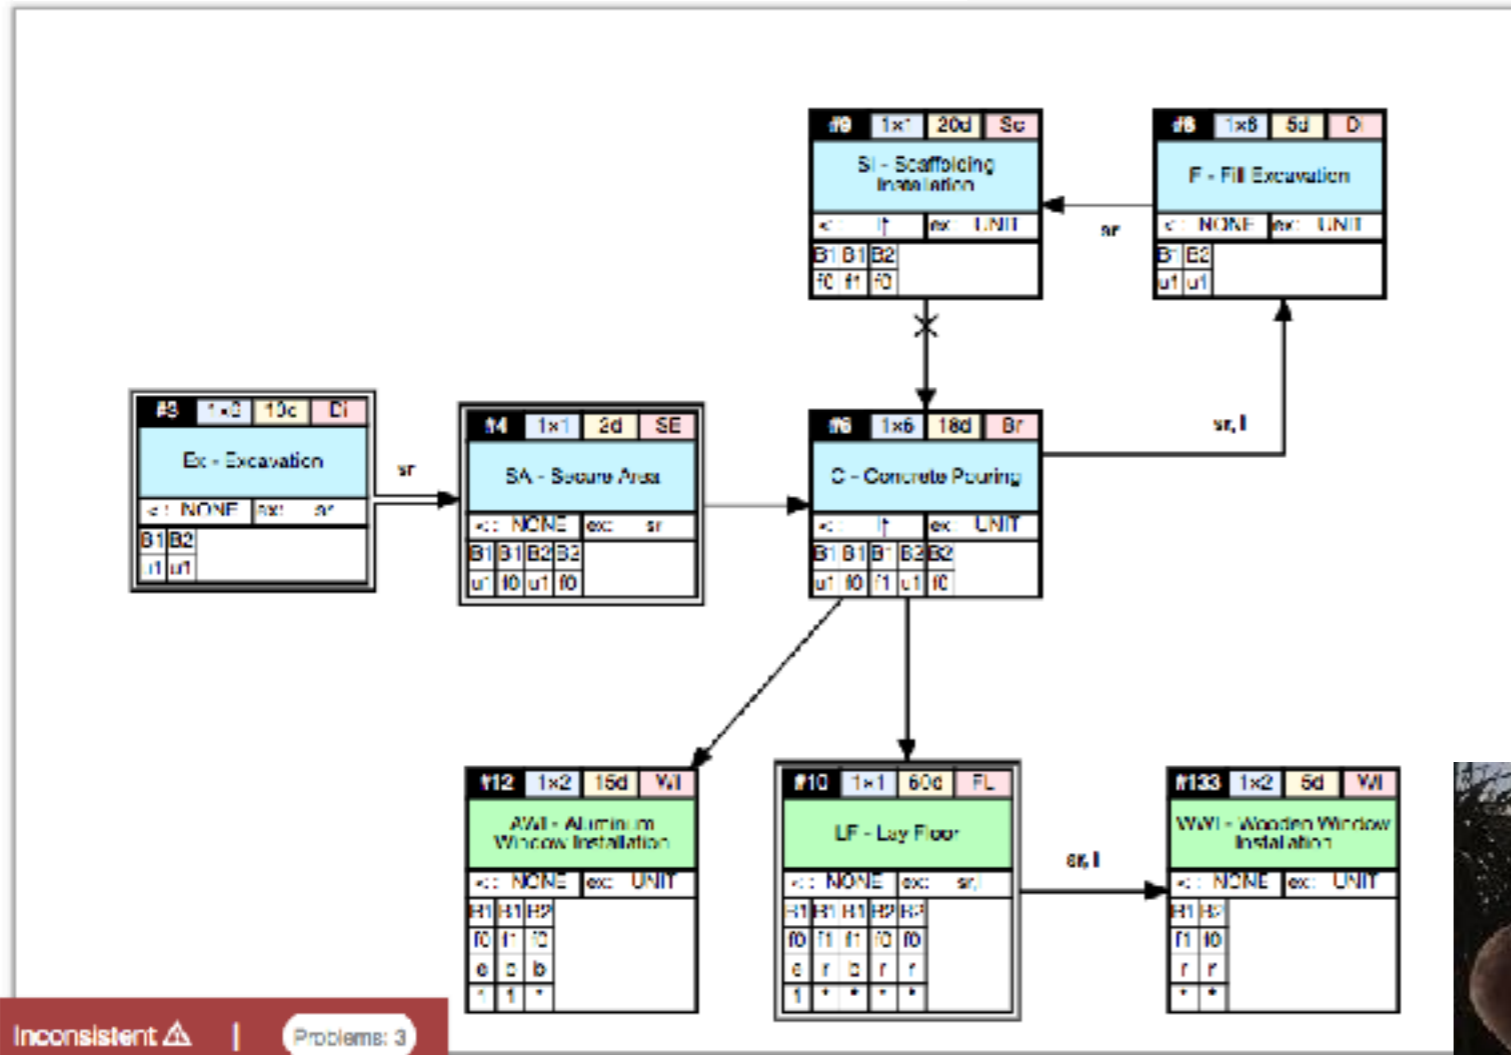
#9 1x1 20d Sc
SI - Scaffolding Installation
ex: I ex: UNIT
B1 B1 B2
f0 f1 f0

#8 1x8 5d Di
F - Fill Excavation
ex: NONE ex: UNIT
B1 B2
u1 u1

sr

#3 1x3 10d Di
Ex - Excavation
ex: NONE ex: sr
B1 B2
u1 u1

sr

#4 1x1 2d SE
SA - Secure Area
ex: NONE ex: sr
B1 B1 B2 B2
u1 f0 u1 f0

#6 1x6 18d Br
C - Concrete Pouring
ex: I ex: UNIT
B1 B1 B1 B2 B2
u1 f0 f1 u1 f0

sr, I

#12 1x2 15d WI
AWI - Aluminium Window Installation
ex: NONE ex: UNIT
B1 B1 B2
f0 f1 f0
e c b
1 1 *

#10 1x1 60d FL
LF - Lay Floor
ex: NONE ex: sr,I
B1 B1 B1 B2 B2
f0 f1 f1 f0 f0
e r b r r
1 * * * *

sr, I

#133 1x2 5d WI
WWI - Wooden Window Installation
ex: NONE ex: UNIT
B1 B2
f1 f0
r r
* *

Inconsistent ⚠ | Problems: 3